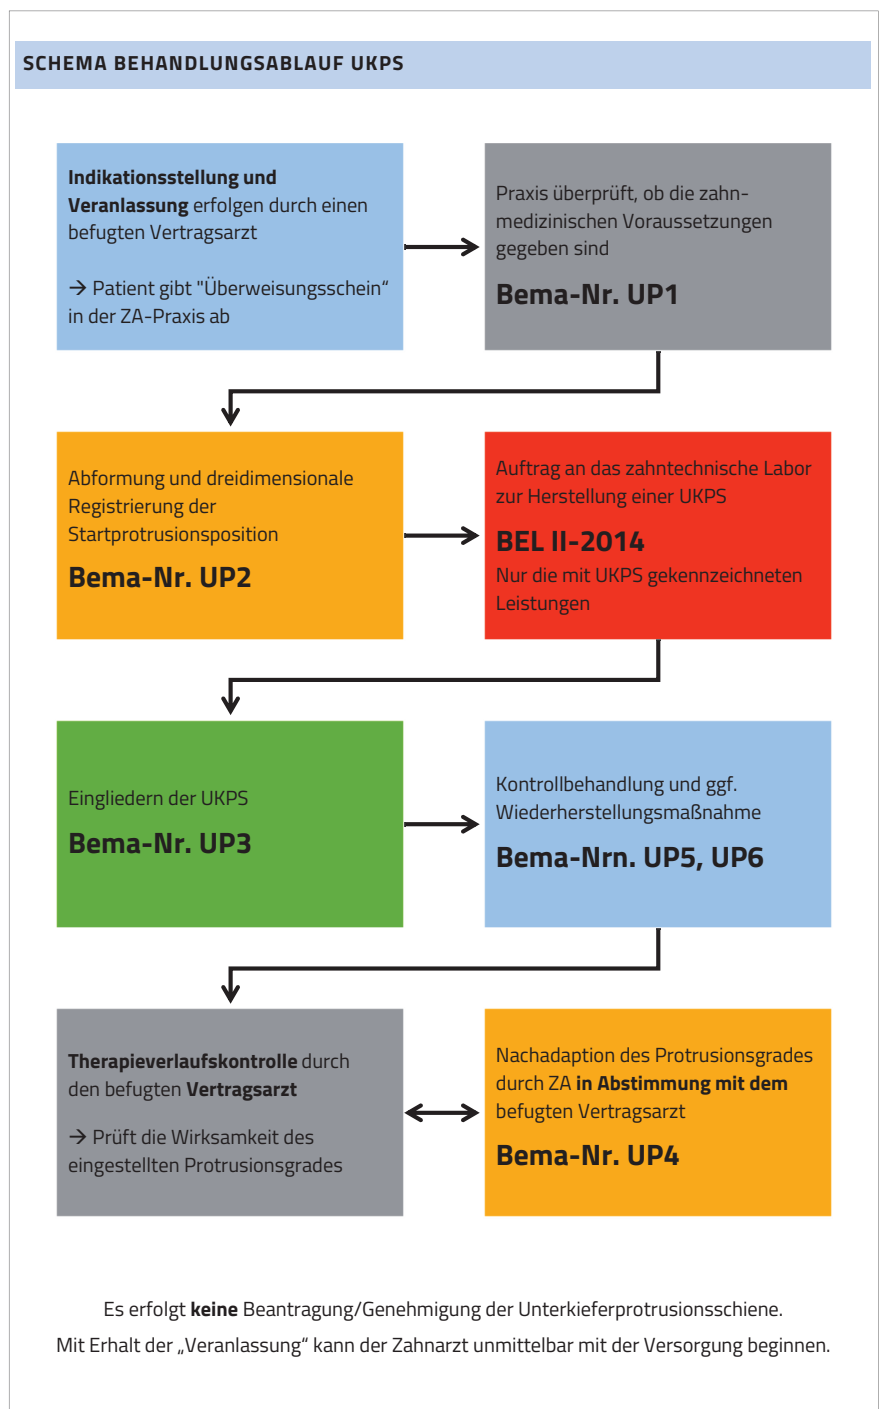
SCHEMA BEHANDLUNGSABLAUF UKPS

Indikationsstellung und Veranlassung erfolgen durch einen befugten Vertragsarzt

→ Patient gibt "Überweisungsschein" in der ZA-Praxis ab

Praxis überprüft, ob die zahnmedizinischen Voraussetzungen gegeben sind

Bema-Nr. UP1

Abformung und dreidimensionale Registrierung der Startprotrusionsposition

Bema-Nr. UP2

Auftrag an das zahntechnische Labor zur Herstellung einer UKPS

BEL II-2014

Nur die mit UKPS gekennzeichneten Leistungen

Eingliedern der UKPS

Bema-Nr. UP3

Kontrollbehandlung und ggf. Wiederherstellungsmaßnahme

Bema-Nrn. UP5, UP6

Therapieverlaufskontrolle durch den befugten Vertragsarzt

→ Prüft die Wirksamkeit des eingestellten Protrusionsgrades

Nachadaption des Protrusionsgrades durch ZA in Abstimmung mit dem befugten Vertragsarzt

Bema-Nr. UP4

Es erfolgt keine Beantragung/Genehmigung der Unterkieferprotrusionsschiene.

Mit Erhalt der „Veranlassung" kann der Zahnarzt unmittelbar mit der Versorgung beginnen.